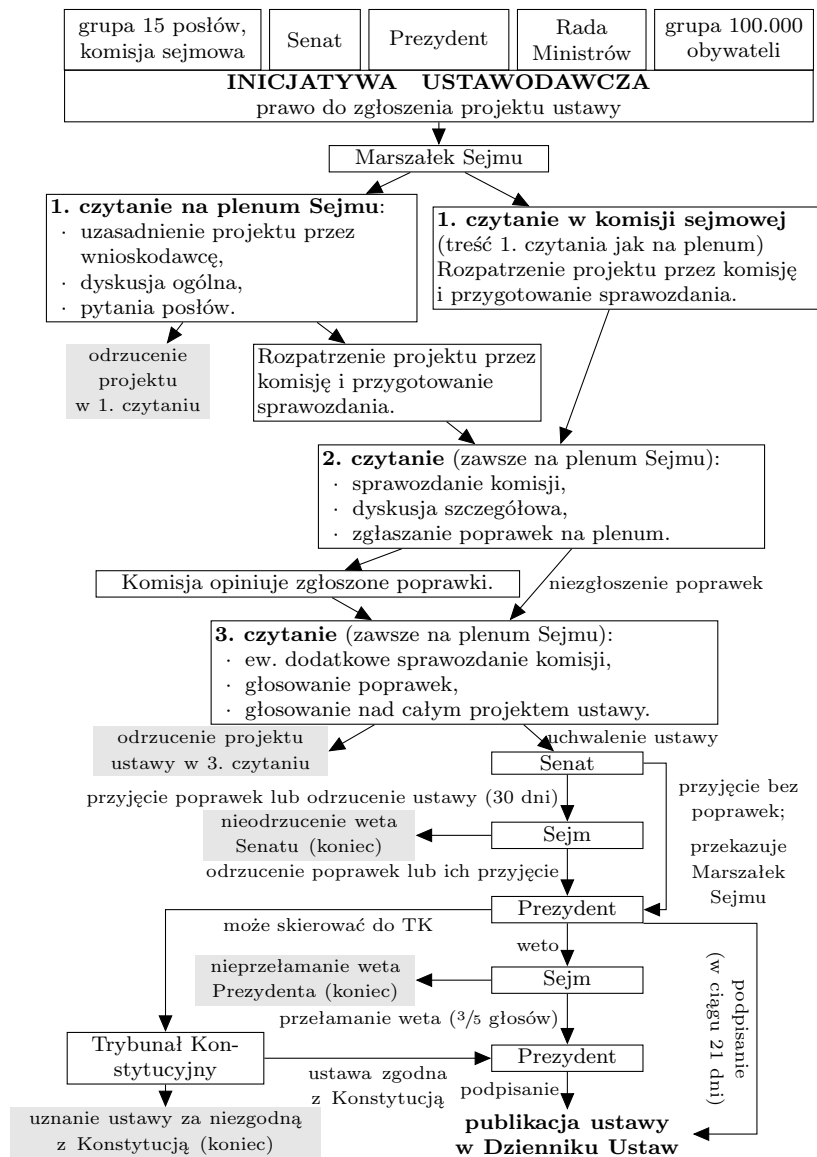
grupa 15 posłów, komisja sejmowa

Senat

Prezydent

Rada Ministrów

grupa 100.000 obywateli

**INICJATYWA USTAWODAWCZA**
prawo do zgłoszenia projektu ustawy

Marszałek Sejmu

**1. czytanie na plenum Sejmu**:
· uzasadnienie projektu przez wnioskodawcę,
· dyskusja ogólna,
· pytania posłów.

**1. czytanie w komisji sejmowej**
(treść 1. czytania jak na plenum)
Rozpatrzenie projektu przez komisję i przygotowanie sprawozdania.

odrzucenie projektu w 1. czytaniu

Rozpatrzenie projektu przez komisję i przygotowanie sprawozdania.

**2. czytanie** (zawsze na plenum Sejmu):
· sprawozdanie komisji,
· dyskusja szczegółowa,
· zgłaszanie poprawek na plenum.

Komisja opiniuje zgłoszone poprawki.

niezgłoszenie poprawek

**3. czytanie** (zawsze na plenum Sejmu):
· ew. dodatkowe sprawozdanie komisji,
· głosowanie poprawek,
· głosowanie nad całym projektem ustawy.

odrzucenie projektu ustawy w 3. czytaniu

uchwalenie ustawy

Senat

przyjęcie bez poprawek;

przekazuje Marszałek Sejmu

przyjęcie poprawek lub odrzucenie ustawy (30 dni)

Sejm

nieodrzucenie weta Senatu (koniec)

odrzucenie poprawek lub ich przyjęcie

Prezydent

może skierować do TK

weto

Sejm

nieprzełamanie weta Prezydenta (koniec)

przełamanie weta ($^3/_5$ głosów)

podpisanie (w ciągu 21 dni)

Trybunał Konstytucyjny

ustawa zgodna z Konstytucją

Prezydent

podpisanie

uznanie ustawy za niezgodną z Konstytucją (koniec)

**publikacja ustawy w Dzienniku Ustaw**